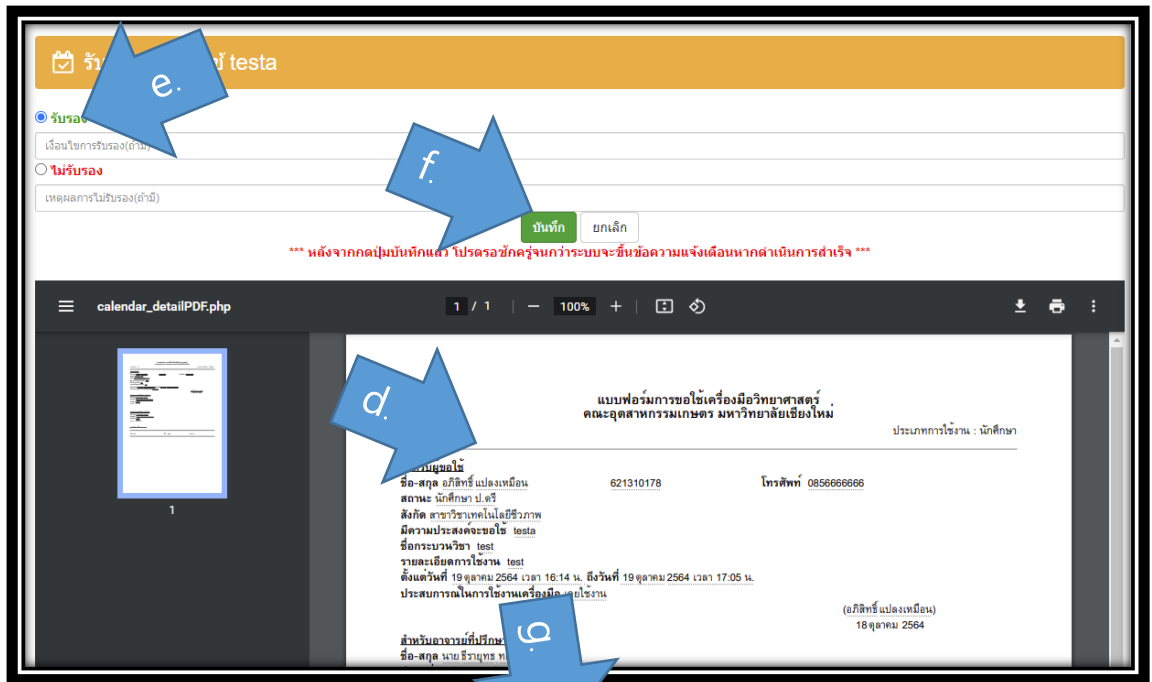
รับ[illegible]ช้ testa

e.

รับรอง

เงื่อนไขการรับรอง(ถ้ามี)

ไม่รับรอง

เหตุผลการไม่รับรอง(ถ้ามี)

f.

บันทึก ยกเลิก

*** หลังจากกดปุ่มบันทึกแล้ว โปรดรอซักครู่จนกว่าระบบจะขึ้นข้อความแจ้งเตือนหากดำเนินการสำเร็จ ***

calendar_detailPDF.php 1 / 1 100%

1

d.

แบบฟอร์มการขอใช้เครื่องมือวิทยาศาสตร์
คณะอุตสาหกรรมเกษตร มหาวิทยาลัยเชียงใหม่

ประเภทการใช้งาน : นักศึกษา

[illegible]รับผู้ขอใช้
ชื่อ-สกุล อภิสิทธิ์ แปลงเหมือน 621310178 โทรศัพท์ 0856666666
สถานะ นักศึกษา ป.ตรี
สังกัด สาขาวิชาเทคโนโลยีชีวภาพ
มีความประสงค์จะขอใช้ testa
ชื่อกระบวนวิชา test
รายละเอียดการใช้งาน test
ตั้งแต่วันที่ 19 ตุลาคม 2564 เวลา 16:14 น. ถึงวันที่ 19 ตุลาคม 2564 เวลา 17:05 น.
ประสบการณ์ในการใช้งานเครื่องมือ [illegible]เคยใช้งาน

(อภิสิทธิ์ แปลงเหมือน)
18 ตุลาคม 2564

g.

สำหรับอาจารย์ที่ปรึกษ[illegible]
ชื่อ-สกุล นาย ธีรายุทธ ท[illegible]